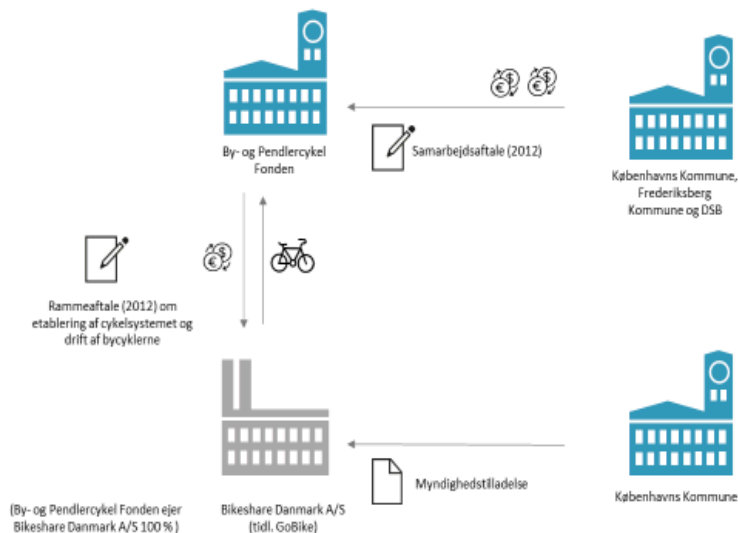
By- og Pendlercykel Fonden

Samarbejdsaftale (2012)

Københavns Kommune, Frederiksberg Kommune og DSB

Rammeaftale (2012) om etablering af cykelsystemet og drift af bycyklerne

Myndighedstilladelse

(By- og Pendlercykel Fonden ejer Bikeshare Danmark A/S 100 % )

Bikeshare Danmark A/S (tidl. GoBike)

Københavns Kommune